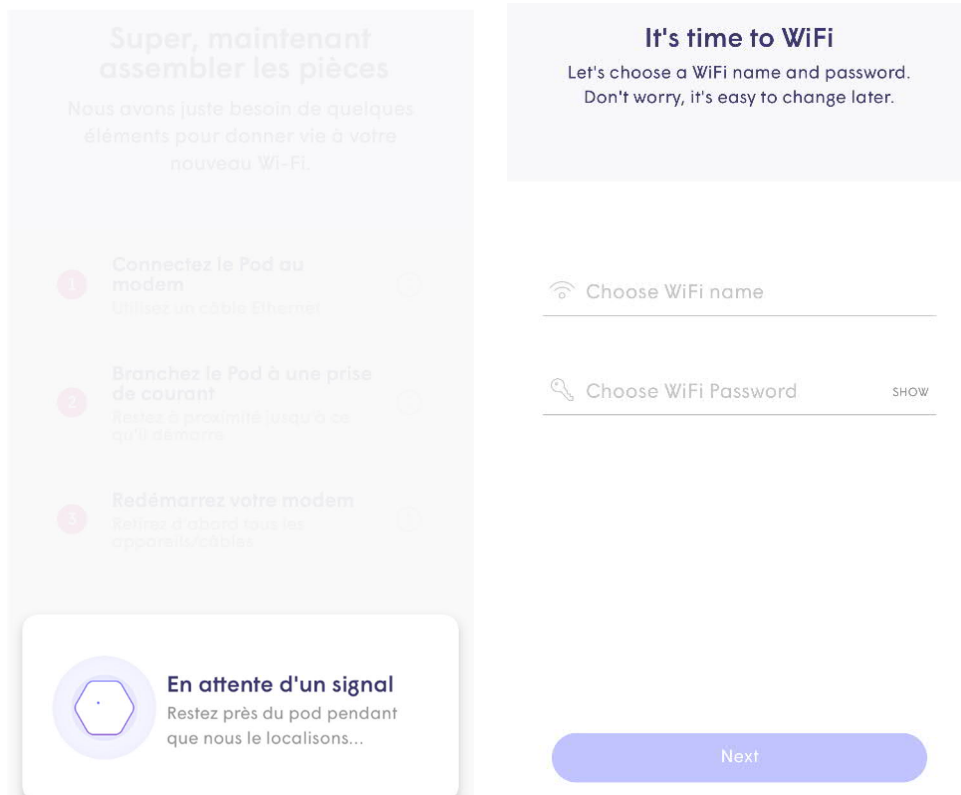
Super, maintenant assembler les pièces

Nous avons juste besoin de quelques éléments pour donner vie à votre nouveau Wi-Fi.

1 Connectez le Pod au modem
Utilisez un câble Ethernet

2 Branchez le Pod à une prise de courant
Restez à proximité jusqu'à ce qu'il démarre

3 Redémarrez votre modem
Retirez d'abord tous les appareils/câbles

En attente d'un signal
Restez près du pod pendant que nous le localisons...

It's time to WiFi
Let's choose a WiFi name and password. Don't worry, it's easy to change later.

Choose WiFi name

Choose WiFi Password SHOW

Next